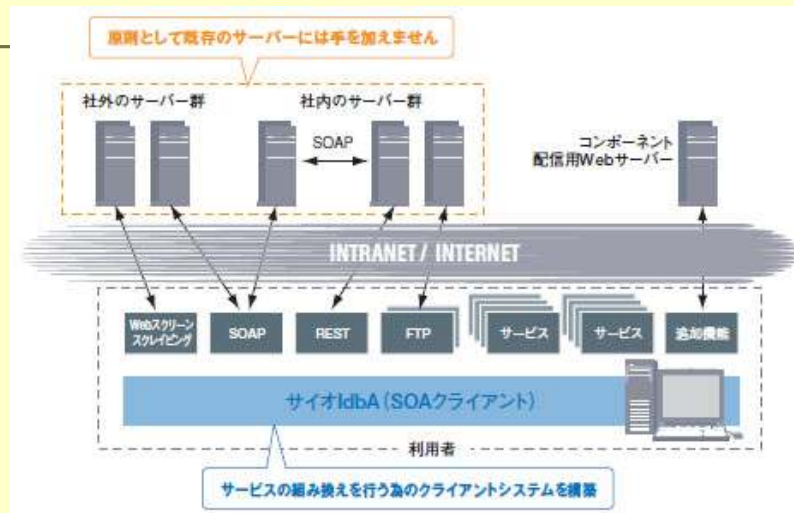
原則として既存のサーバーには手を加えません

社外のサーバー群

社内のサーバー群

SOAP

コンポーネント
配信用Webサーバー

INTRANET / INTERNET

Webスクリーン
スクレイピング

SOAP

REST

FTP

サービス

サービス

追加機能

サイオIdbA（SOAクライアント）

利用者

サービスの組み換えを行う為のクライアントシステムを構築